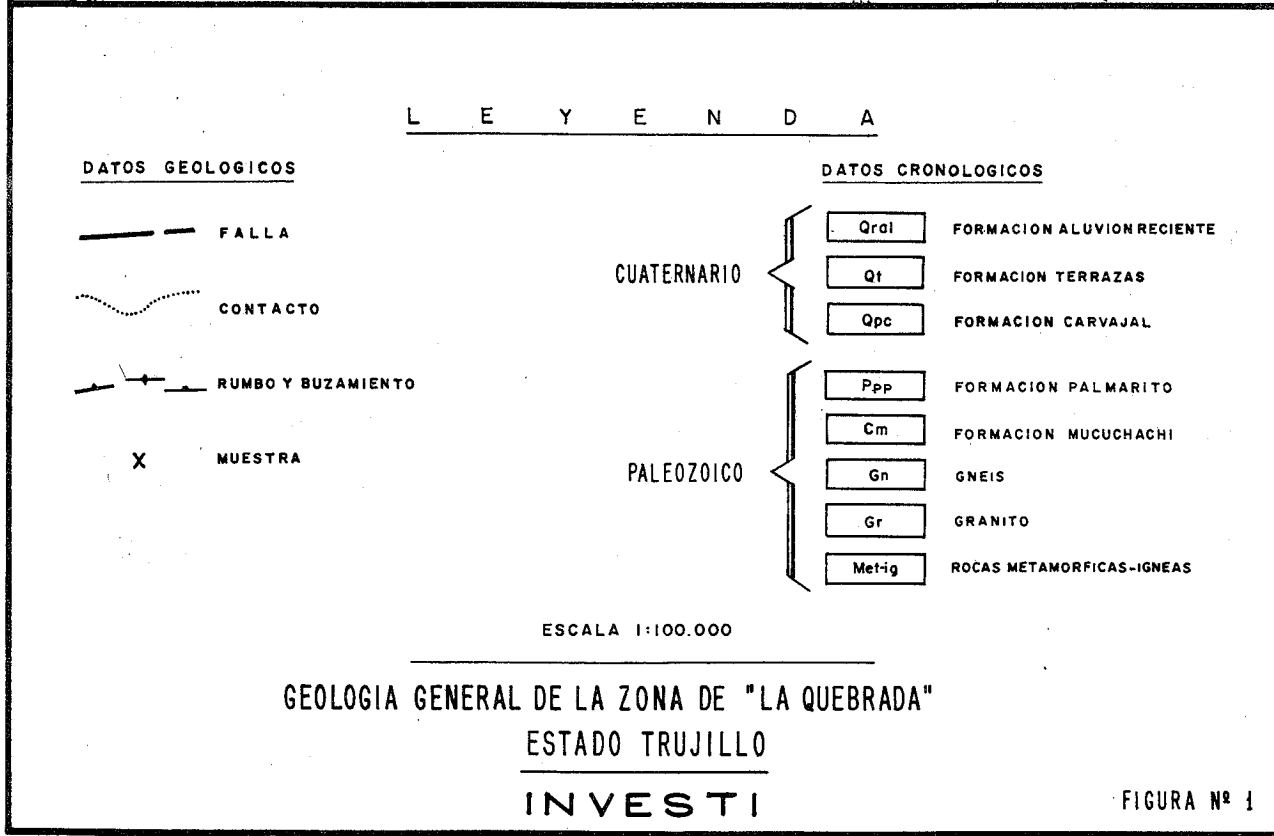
L E Y E N D A

DATOS GEOLOGICOS

FALLA

CONTACTO

RUMBO Y BUZAMIENTO

X MUESTRA

DATOS CRONOLOGICOS

CUATERNARIO

| | |
|---|---|
| Qral | FORMACION ALUVION RECIENTE |
| Qt | FORMACION TERRAZAS |
| Qpc | FORMACION CARVAJAL |

PALEOZOICO

| | |
|---|---|
| Ppp | FORMACION PALMARITO |
| Cm | FORMACION MUCUCHACHI |
| Gn | GNEIS |
| Gr | GRANITO |
| Met-ig | ROCAS METAMORFICAS-IGNEAS |

ESCALA 1:100.000

GEOLOGIA GENERAL DE LA ZONA DE "LA QUEBRADA"
ESTADO TRUJILLO

INVESTI

FIGURA Nº 1